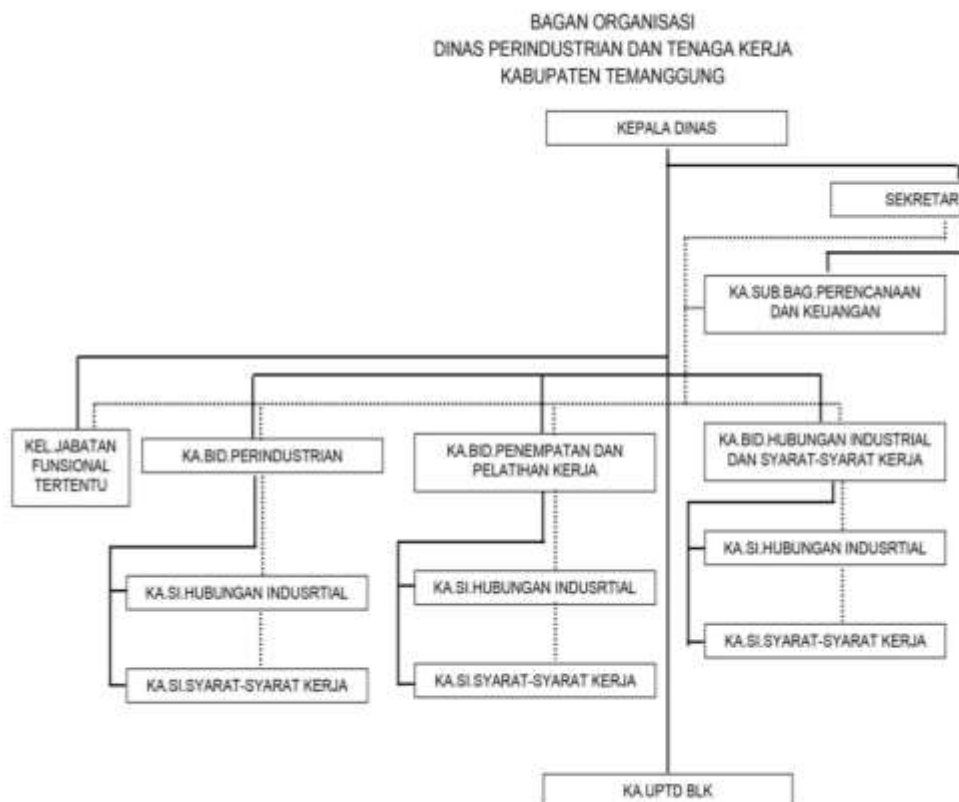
BAGAN ORGANISASI
DINAS PERINDUSTRIAN DAN TENAGA KERJA
KABUPATEN TEMANGGUNG

KEPALA DINAS

SEKRETAR

KA.SUB.BAG.PERENCANAAN DAN KEUANGAN

KEL.JABATAN FUNSIONAL TERTENTU

KA.BID.PERINDUSTRIAN

KA.BID.PENEMPATAN DAN PELATIHAN KERJA

KA.BID.HUBUNGAN INDUSTRIAL DAN SYARAT-SYARAT KERJA

KA.SI.HUBUNGAN INDUSRTIAL

KA.SI.SYARAT-SYARAT KERJA

KA.SI.HUBUNGAN INDUSRTIAL

KA.SI.SYARAT-SYARAT KERJA

KA.SI.HUBUNGAN INDUSRTIAL

KA.SI.SYARAT-SYARAT KERJA

KA.UPTD BLK